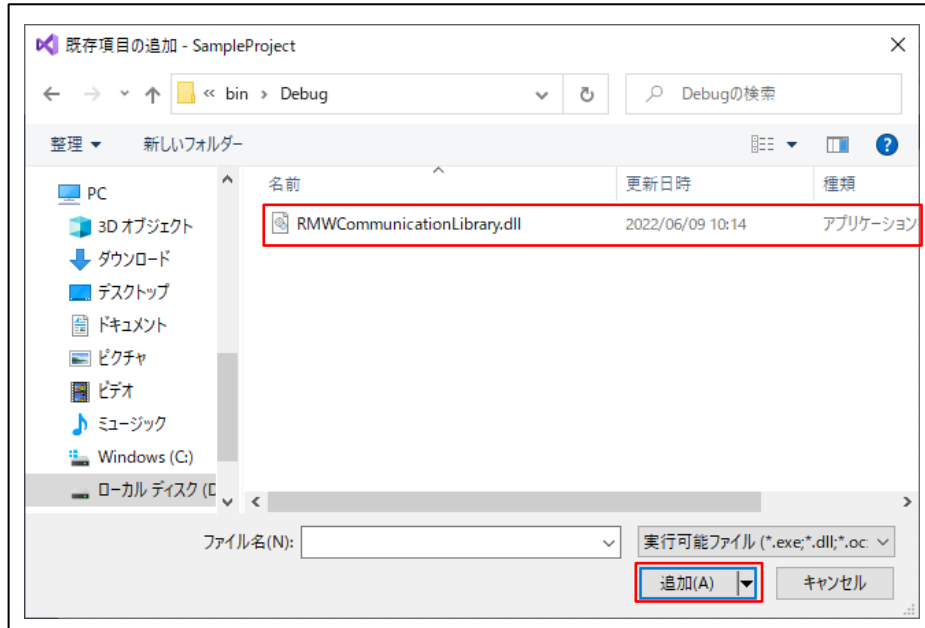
既存項目の追加 - SampleProject

« bin › Debug

Debugの検索

整理 ▾ 新しいフォルダー

PC
3D オブジェクト
ダウンロード
デスクトップ
ドキュメント
ピクチャ
ビデオ
ミュージック
Windows (C:)
ローカル ディスク (D

| 名前 | 更新日時 | 種類 |
|---|---|---|
| RMWCommunicationLibrary.dll | 2022/06/09 10:14 | アプリケーション |

ファイル名(N):

実行可能ファイル (*.exe;*.dll;*.oc:

追加(A)

キャンセル